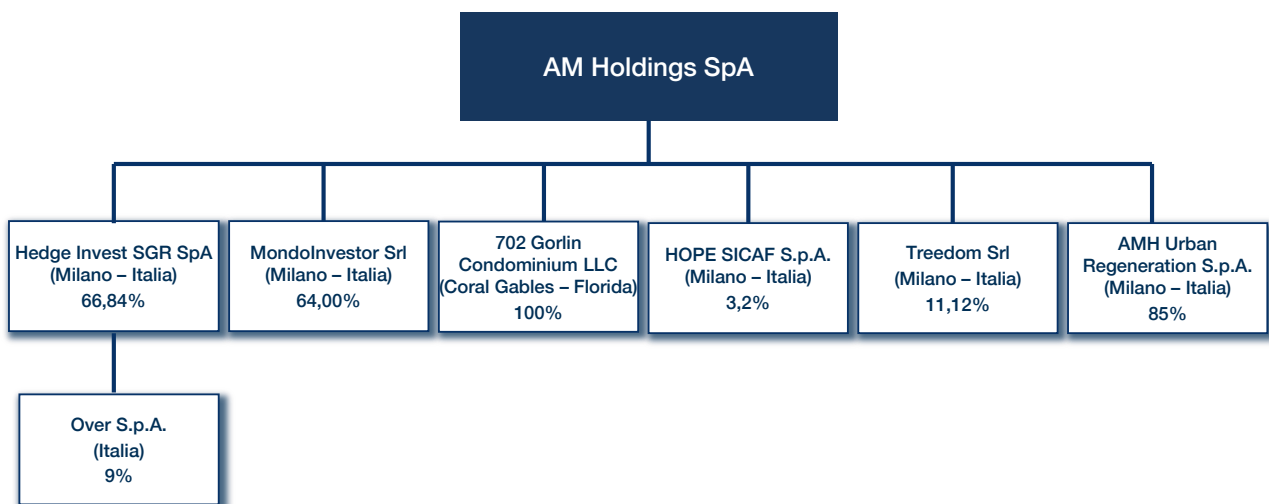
AM Holdings SpA

Hedge Invest SGR SpA
(Milano – Italia)
66,84%

MondoInvestor Srl
(Milano – Italia)
64,00%

702 Gorlin
Condominium LLC
(Coral Gables – Florida)
100%

HOPE SICAF S.p.A.
(Milano – Italia)
3,2%

Treedom Srl
(Milano – Italia)
11,12%

AMH Urban
Regeneration S.p.A.
(Milano – Italia)
85%

Over S.p.A.
(Italia)
9%